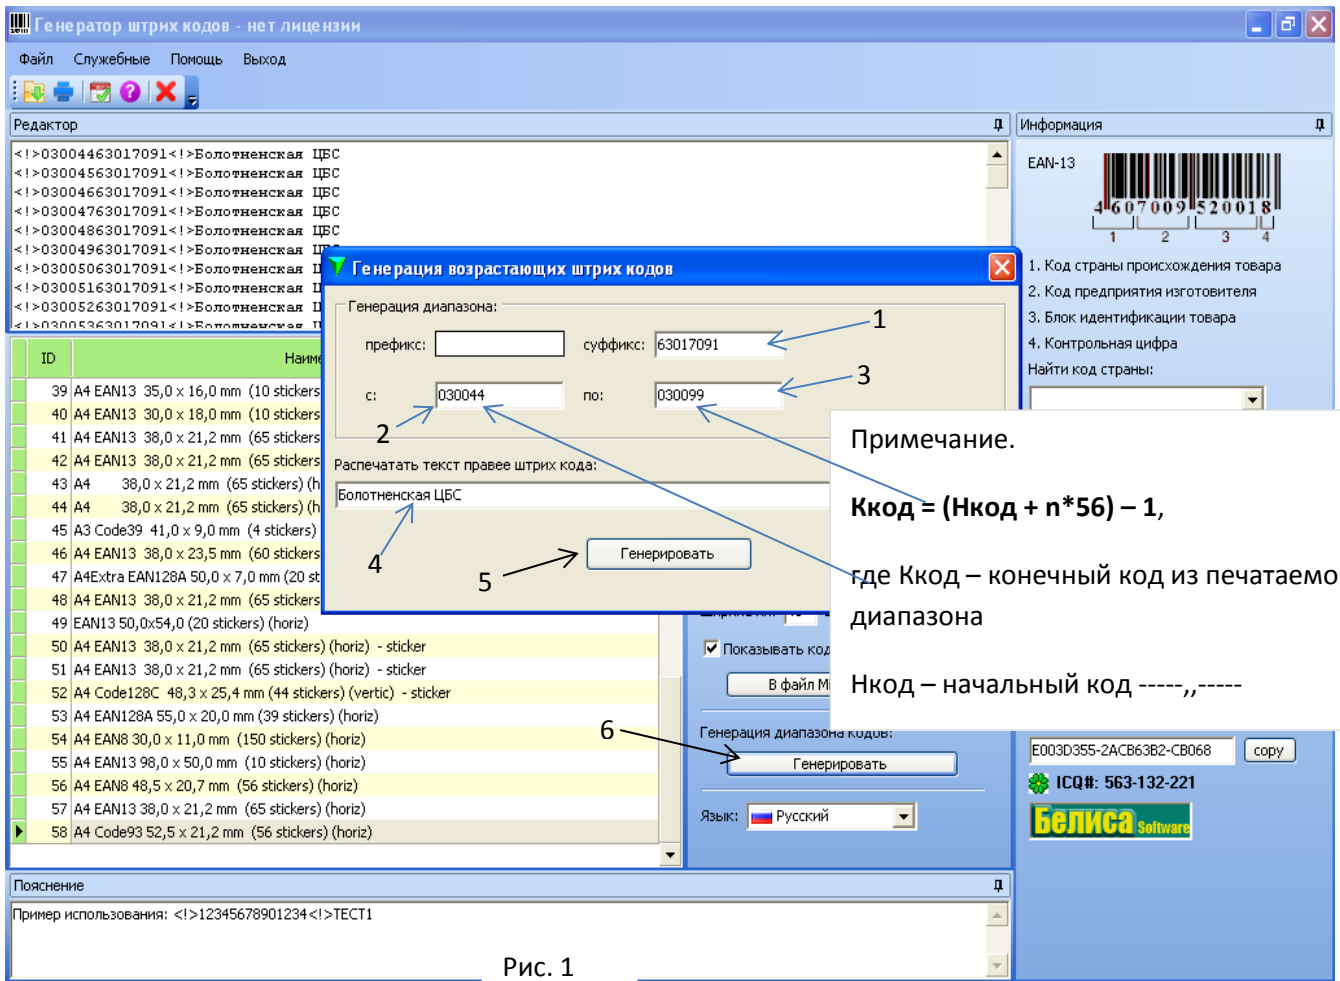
Генератор штрих кодов - нет лицензии

Файл Служебные Помощь Выход

Редактор

<!>03004463017091<!>Болотненская ЦБС
<!>03004563017091<!>Болотненская ЦБС
<!>03004663017091<!>Болотненская ЦБС
<!>03004763017091<!>Болотненская ЦБС
<!>03004863017091<!>Болотненская ЦБС
<!>03004963017091<!>Болотненская ЦБС
<!>03005063017091<!>Болотненская Ц
<!>03005163017091<!>Болотненская Ц
<!>03005263017091<!>Болотненская Ц
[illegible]

Информация

EAN-13

4 607009 520018
1 2 3 4

1. Код страны происхождения товара
2. Код предприятия изготовителя
3. Блок идентификации товара
4. Контрольная цифра
Найти код страны:

| ID | Наиме |
|---|---|
| 39 | A4 EAN13 35,0 x 16,0 mm (10 stickers |
| 40 | A4 EAN13 30,0 x 18,0 mm (10 stickers |
| 41 | A4 EAN13 38,0 x 21,2 mm (65 stickers |
| 42 | A4 EAN13 38,0 x 21,2 mm (65 stickers |
| 43 | A4 38,0 x 21,2 mm (65 stickers) (h |
| 44 | A4 38,0 x 21,2 mm (65 stickers) (h |
| 45 | A3 Code39 41,0 x 9,0 mm (4 stickers) |
| 46 | A4 EAN13 38,0 x 23,5 mm (60 stickers |
| 47 | A4Extra EAN128A 50,0 x 7,0 mm (20 st |
| 48 | A4 EAN13 38,0 x 21,2 mm (65 stickers |
| 49 | EAN13 50,0x54,0 (20 stickers) (horiz) |
| 50 | A4 EAN13 38,0 x 21,2 mm (65 stickers) (horiz) - sticker |
| 51 | A4 EAN13 38,0 x 21,2 mm (65 stickers) (horiz) - sticker |
| 52 | A4 Code128C 48,3 x 25,4 mm (44 stickers) (vertic) - sticker |
| 53 | A4 EAN128A 55,0 x 20,0 mm (39 stickers) (horiz) |
| 54 | A4 EAN8 30,0 x 11,0 mm (150 stickers) (horiz) |
| 55 | A4 EAN13 98,0 x 50,0 mm (10 stickers) (horiz) |
| 56 | A4 EAN8 48,5 x 20,7 mm (56 stickers) (horiz) |
| 57 | A4 EAN13 38,0 x 21,2 mm (65 stickers) (horiz) |
| 58 | A4 Code93 52,5 x 21,2 mm (56 stickers) (horiz) |

Генерация возрастающих штрих кодов

Генерация диапазона:
префикс: суффикс: 63017091
с: 030044 по: 030099
Распечатать текст правее штрих кода:
Болотненская ЦБС
Генерировать

1 2 3 4 5 6

Примечание.

Ккод = (Нкод + n*56) – 1,

где Ккод – конечный код из печатаемо диапазона

Нкод – начальный код -----,,-----

Показывать код
В файл M
Генерация диапазона кодов:
Генерировать
Язык: Русский

E003D355-2ACB63B2-CB068 copy
ICQ#: 563-132-221
Белиса Software

Пояснение
Пример использования: <!>12345678901234<!>ТЕСТ1

Рис. 1